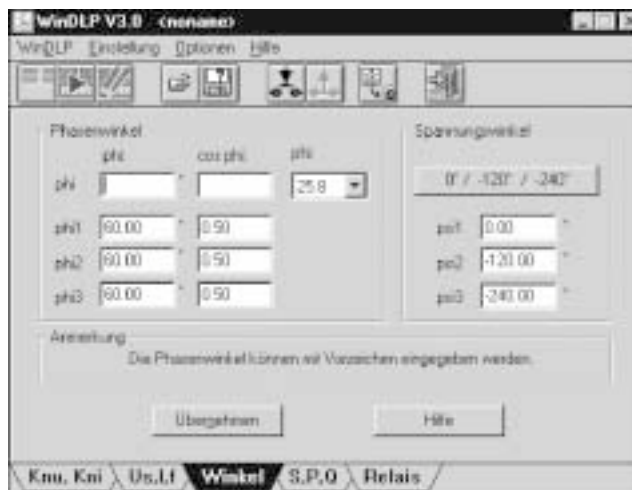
WinDLP V3.0 <noname>

WinDLP Einstellung Optionen Hilfe

Phasenwinkel

phi cos phi phi

phi ° 25.8

phi1 60.00 ° 0.50

phi2 60.00 ° 0.50

phi3 60.00 ° 0.50

Spannungswinkel

0° / -120° / -240°

psi1 0.00 °

psi2 -120.00 °

psi3 -240.00 °

Anmerkung

Die Phasenwinkel können mit Vorzeichen eingegeben werden.

Übernehmen

Hilfe

Knu, Kni Us,Lf Winkel S,P,Q Relais